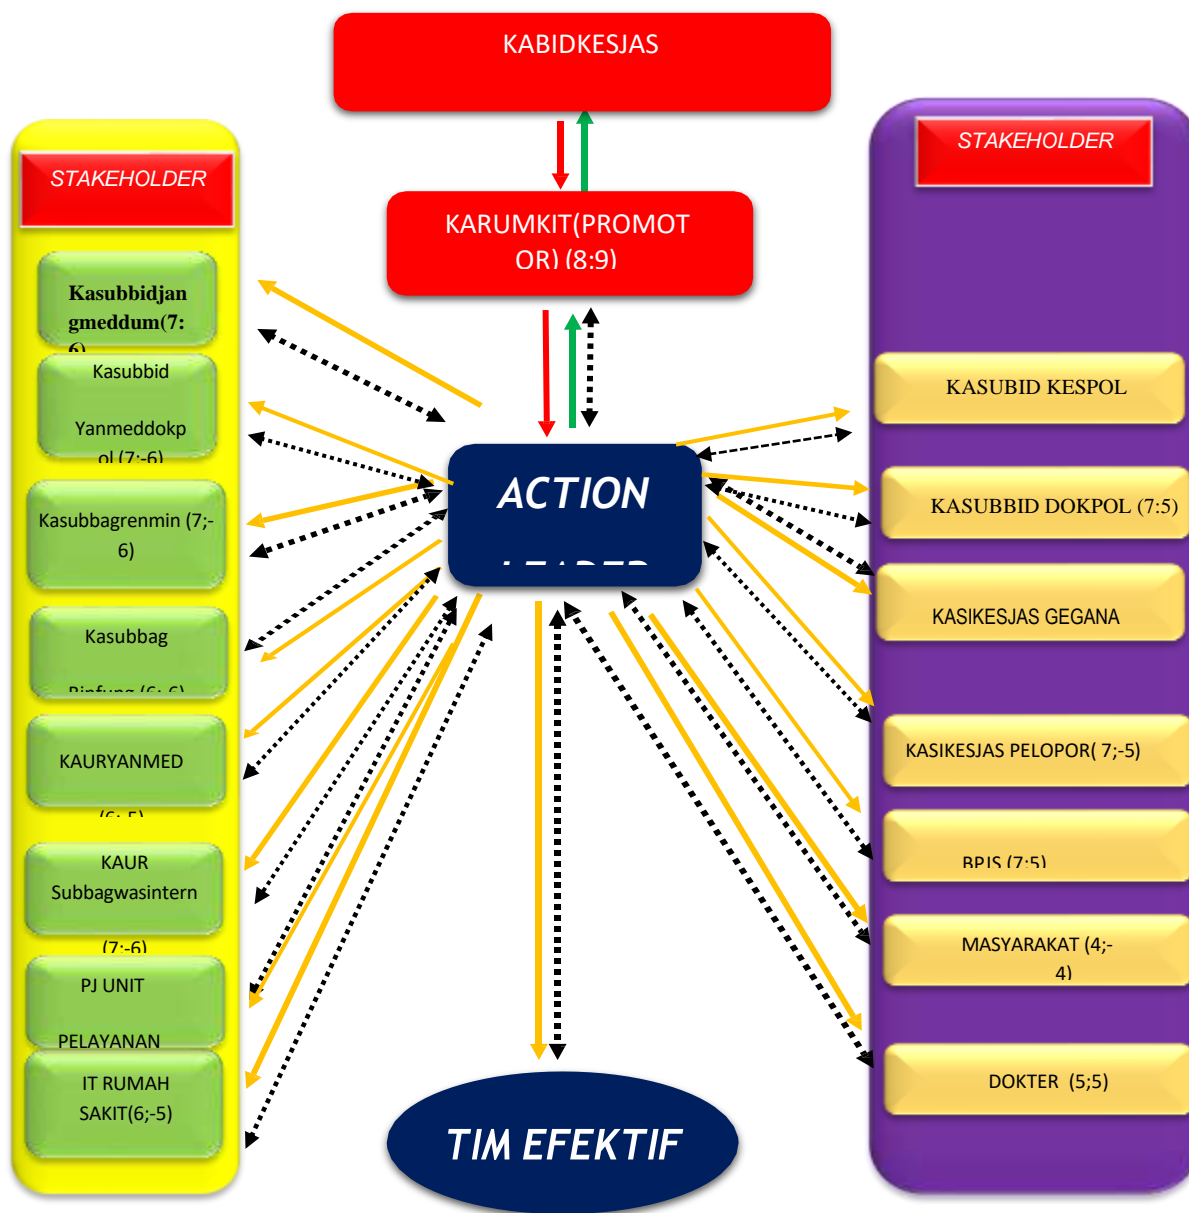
KABIDKESJAS

STAKEHOLDER

KARUMKIT(PROMOTOR) (8:9)

STAKEHOLDER

Kasubbidjan gmeddum(7: 6)

Kasubbid Yanmeddokpol (7;-6)

Kasubbagrenmin (7;-6)

Kasubbag Binfung (6;-6)

KAURYANMED (6;-5)

KAUR Subbagwasintern (7;-6)

PJ UNIT PELAYANAN

IT RUMAH SAKIT(6;-5)

ACTION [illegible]

KASUBID KESPOL

KASUBBID DOKPOL (7:5)

KASIKESJAS GEGANA

KASIKESJAS PELOPOR( 7;-5)

BPJS (7:5)

MASYARAKAT (4;-4)

DOKTER (5;5)

TIM EFEKTIF